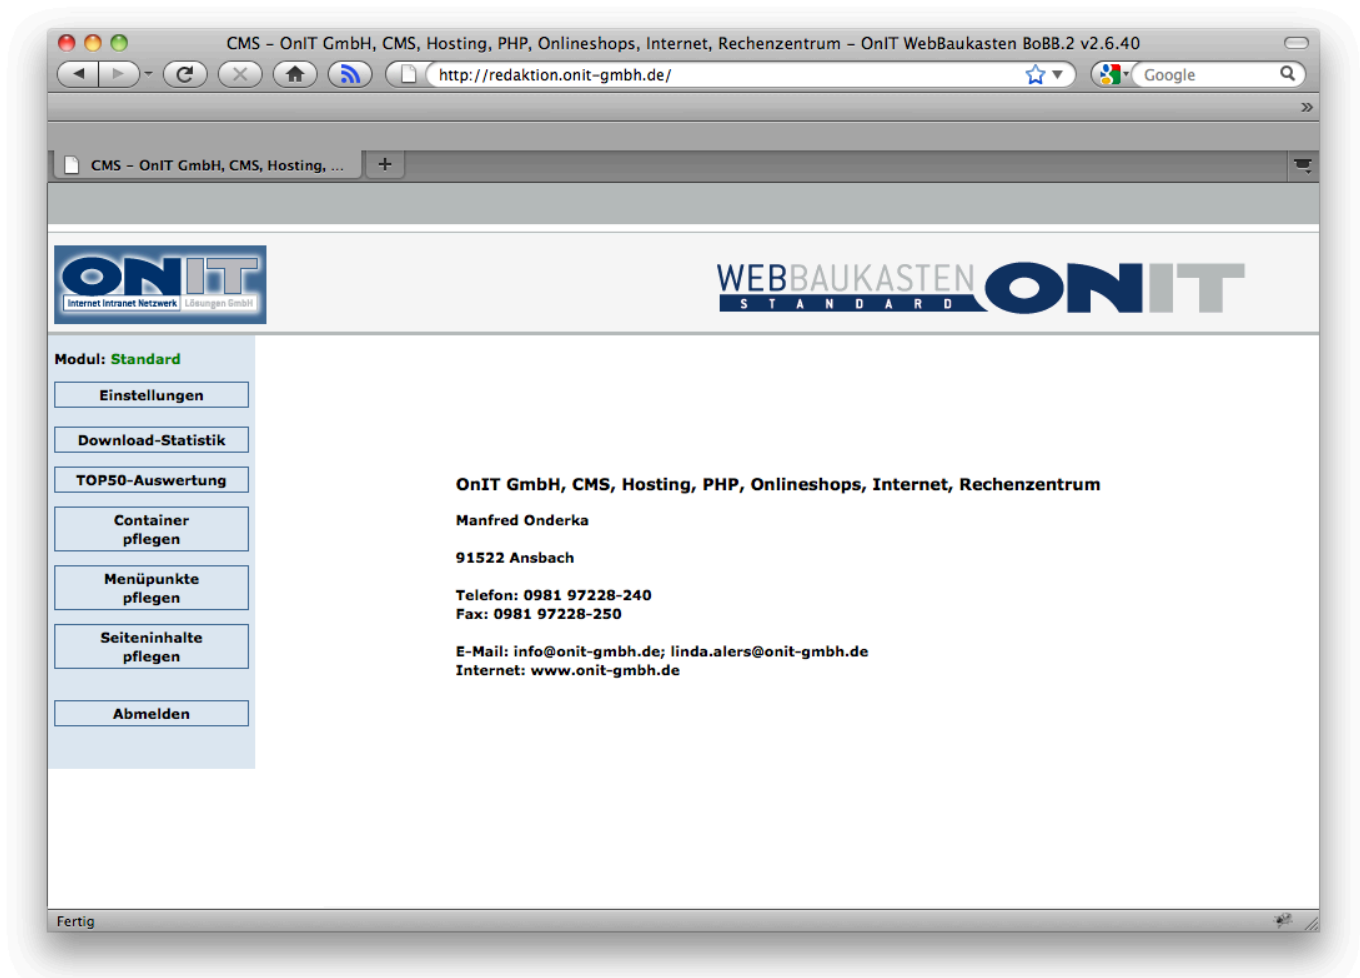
CMS – OnIT GmbH, CMS, Hosting, PHP, Onlineshops, Internet, Rechenzentrum – OnIT WebBaukasten BoBB.2 v2.6.40

http://redaktion.onit-gmbh.de/

Google

CMS – OnIT GmbH, CMS, Hosting, ...

+

ONIT
Internet Intranet Netzwerk Lösungen GmbH

WEBBAUKASTEN
STANDARD
ONIT

Modul: Standard

Einstellungen

Download-Statistik

TOP50-Auswertung

Container pflegen

Menüpunkte pflegen

Seiteninhalte pflegen

Abmelden

OnIT GmbH, CMS, Hosting, PHP, Onlineshops, Internet, Rechenzentrum

Manfred Onderka

91522 Ansbach

Telefon: 0981 97228-240
Fax: 0981 97228-250

E-Mail: info@onit-gmbh.de; linda.alers@onit-gmbh.de
Internet: www.onit-gmbh.de

Fertig